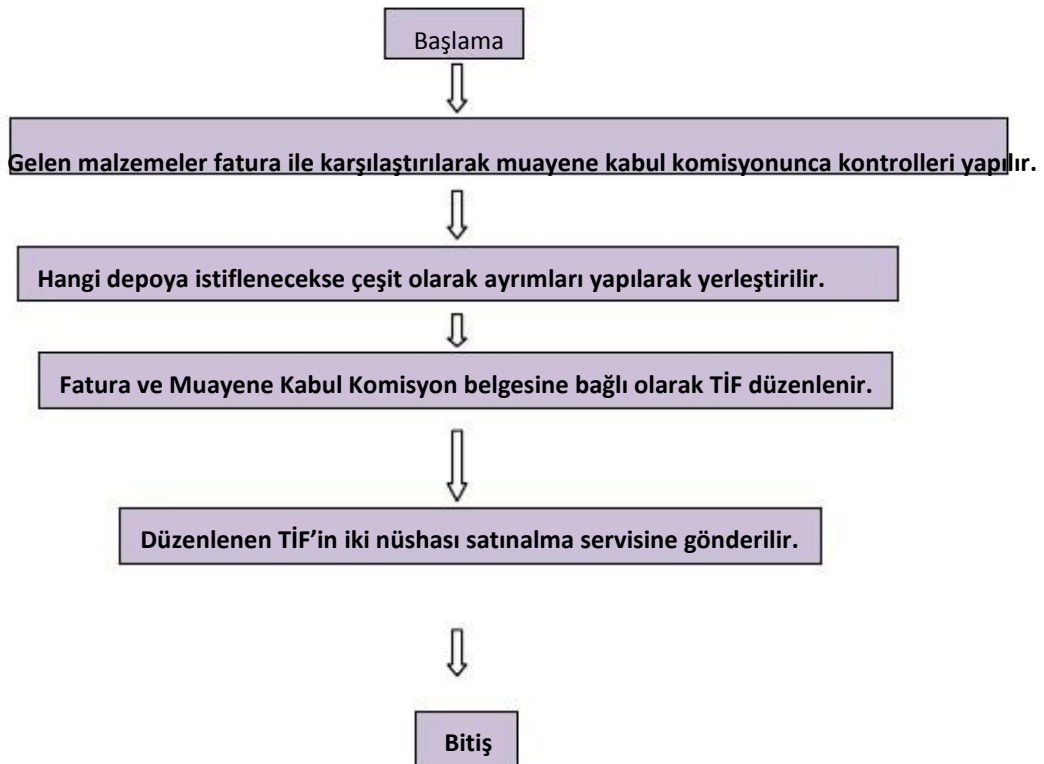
Başlama

Gelen malzemeler fatura ile karşılaştırılarak muayene kabul komisyonunca kontrolleri yapılır.

Hangi depoya istiflenecekse çeşit olarak ayrımları yapılarak yerleştirilir.

Fatura ve Muayene Kabul Komisyon belgesine bağlı olarak TİF düzenlenir.

Düzenlenen TİF'in iki nüshası satınalma servisine gönderilir.

Bitiş